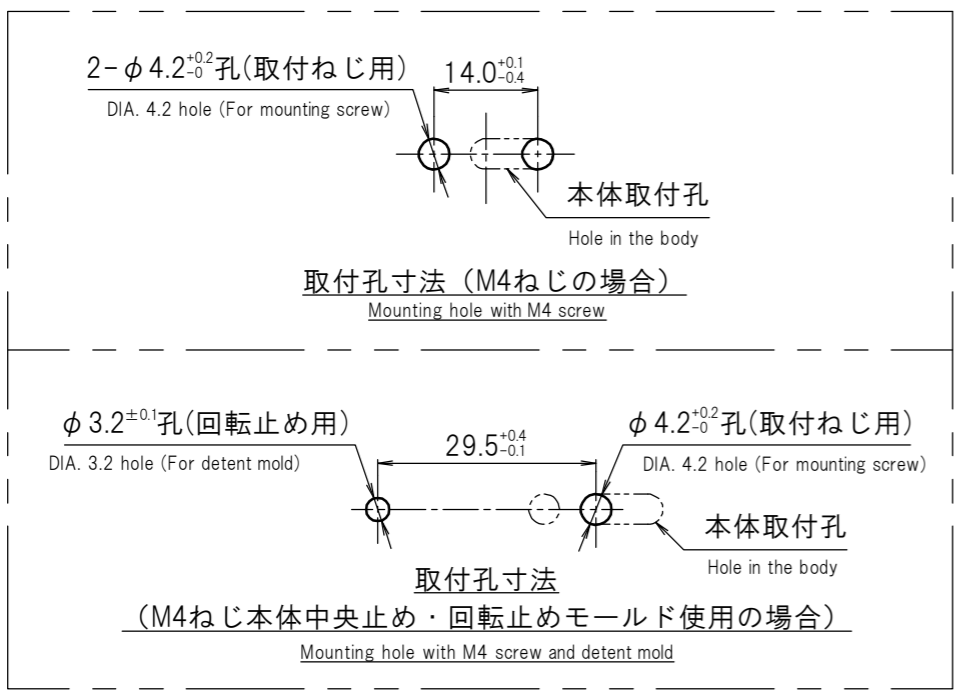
2-$\phi$4.2$^{+0.2}_{-0}$孔(取付ねじ用)

DIA. 4.2 hole (For mounting screw)

$14.0^{+0.1}_{-0.4}$

本体取付孔

Hole in the body

取付孔寸法（M4ねじの場合）

Mounting hole with M4 screw

$\phi$3.2$^{\pm0.1}$孔(回転止め用)

DIA. 3.2 hole (For detent mold)

$29.5^{+0.4}_{-0.1}$

$\phi$4.2$^{+0.2}_{-0}$孔(取付ねじ用)

DIA. 4.2 hole (For mounting screw)

本体取付孔

Hole in the body

取付孔寸法

（M4ねじ本体中央止め・回転止めモールド使用の場合）

Mounting hole with M4 screw and detent mold